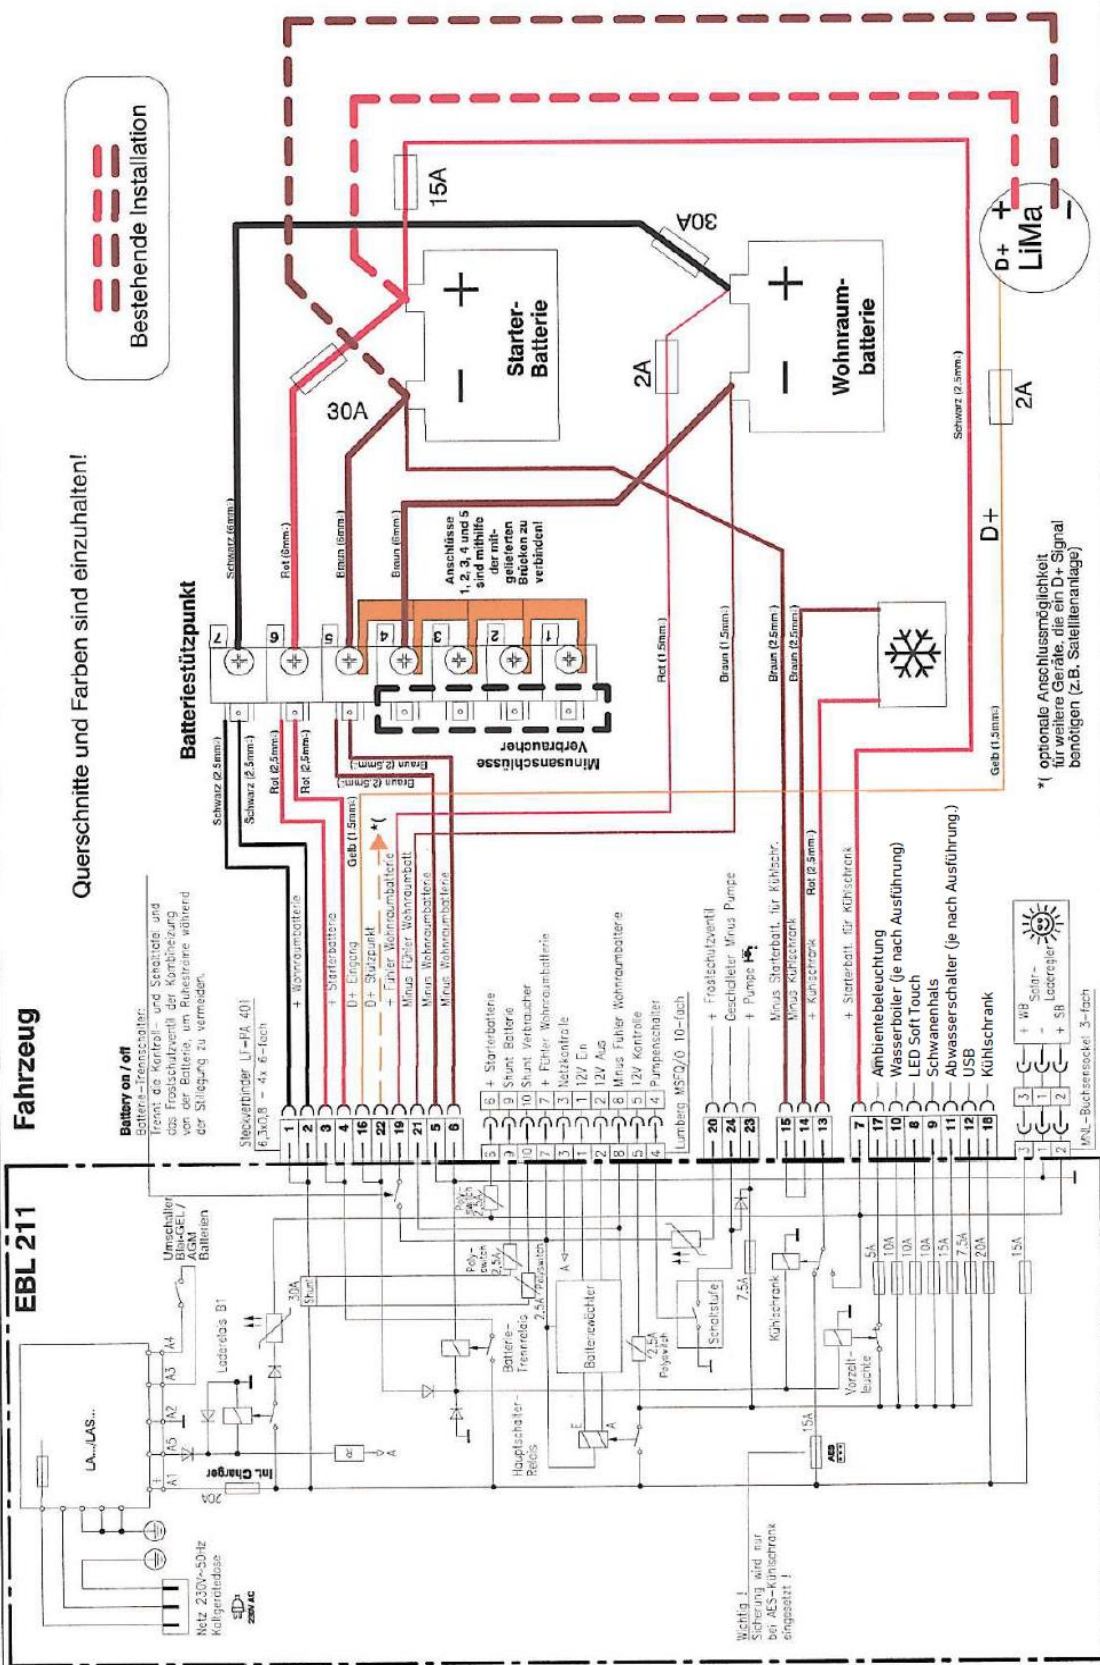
Bestehende Installation

Querschnitte und Farben sind einzuhalten!

Fahrzeug

EBL 211

15A

30A

2A

30A

Starter-Batterie

Wohnraum-batterie

LiMa

D+

2A

D+

Schwarz (2,5mm²)

Batteriestützpunkt

Schwarz (6mm²)
Rot (6mm²)
Braun (6mm²)
Braun (6mm²)

Anschlüsse 1, 2, 3, 4 und 5 sind mithilfe der mitgelieferten Brücken zu verbinden!

7 6 5 4 3 2 1

Minusanschlüsse Verbraucher

Rot (1,5mm²)
Braun (1,5mm²)
Braun (2,5mm²)
Braun (2,5mm²)

Gelb (1,5mm²)

*( optionale Anschlussmöglichkeit für weitere Geräte, die ein D+ Signal benötigen (z.B. Satellitenanlage)

Schwarz (2,5mm²)
Schwarz (2,5mm²)
Rot (2,5mm²)
Rot (2,5mm²)
Braun (2,5mm²)
Braun (2,5mm²)
Gelb (1,5mm²)

Battery on / off
Batterie-Trennschalter: Trennt die Kontroll- und Schaltteile und das Frostschutzventil der Kombiheizung von der Batterie, um Ruheströme während der Stilllegung zu vermeiden.

Steckverbinder LT-PA 401
6,3x0,8 - 4x 6-fach

1 + Wohnraumbatterie
2
3 + Starterbatterie
4
16 D+ Eingang
22 D+ Stützpunkt *(
19 + Fühler Wohnraumbatt.
21 Minus Fühler Wohnraumbatt.
5 Minus Wohnraumbatterie
6 Minus Wohnraumbatterie

6 + Starterbatterie
9 Shunt Batterie
10 Shunt Verbraucher
7 + Fühler Wohnraumbatterie
3 Netzkontrolle
1 12V Ein
2 12V Aus
8 Minus Fühler Wohnraumbatterie
5 12V Kontrolle
4 Pumpenschalter
Lumberg MSFQ/0 10-fach

20 + Frostschutzventil
24 Geschalteter Minus Pumpe
23 + Pumpe

15 Minus Starterbatt. für Kühlschr.
14 Minus Kühlschrank
13 + Kühlschrank
Rot (2,5mm²)

7 + Starterbatt. für Kühlschrank
17 Ambientebeleuchtung
10 Wasserboiler (je nach Ausführung)
8 LED Soft Touch
9 Schwanenhals
11 Abwasserschalter (je nach Ausführung)
12 USB
18 Kühlschrank

3 + WB
1 -
2 + SB
Solar-Laderegler
MNL-Buchsensockel 3-fach

Umschalter Blei-GEL / AGM Batterien

LA.../LAS...
A1 A5 A2 A3 A4
Ladereleas B1
Int. Charger
20A
30A Shunt
Poly-switch 2,5A
Poly-switch 2,5A
Polyswitch 2,5A
Batterie-Trennrelais
Batteriewächter
Hauptschalter Relais
2,5A Polyswitch
Schaltstufe
7,5A
Kühlschrank
Vorzelt-leuchte
15A
5A 10A 10A 10A 15A 7,5A 20A
15A
AES

Netz 230V~50Hz Kaltgerätedose
230V AC

Wichtig ! Sicherung wird nur bei AES-Kühlschrank eingesetzt !